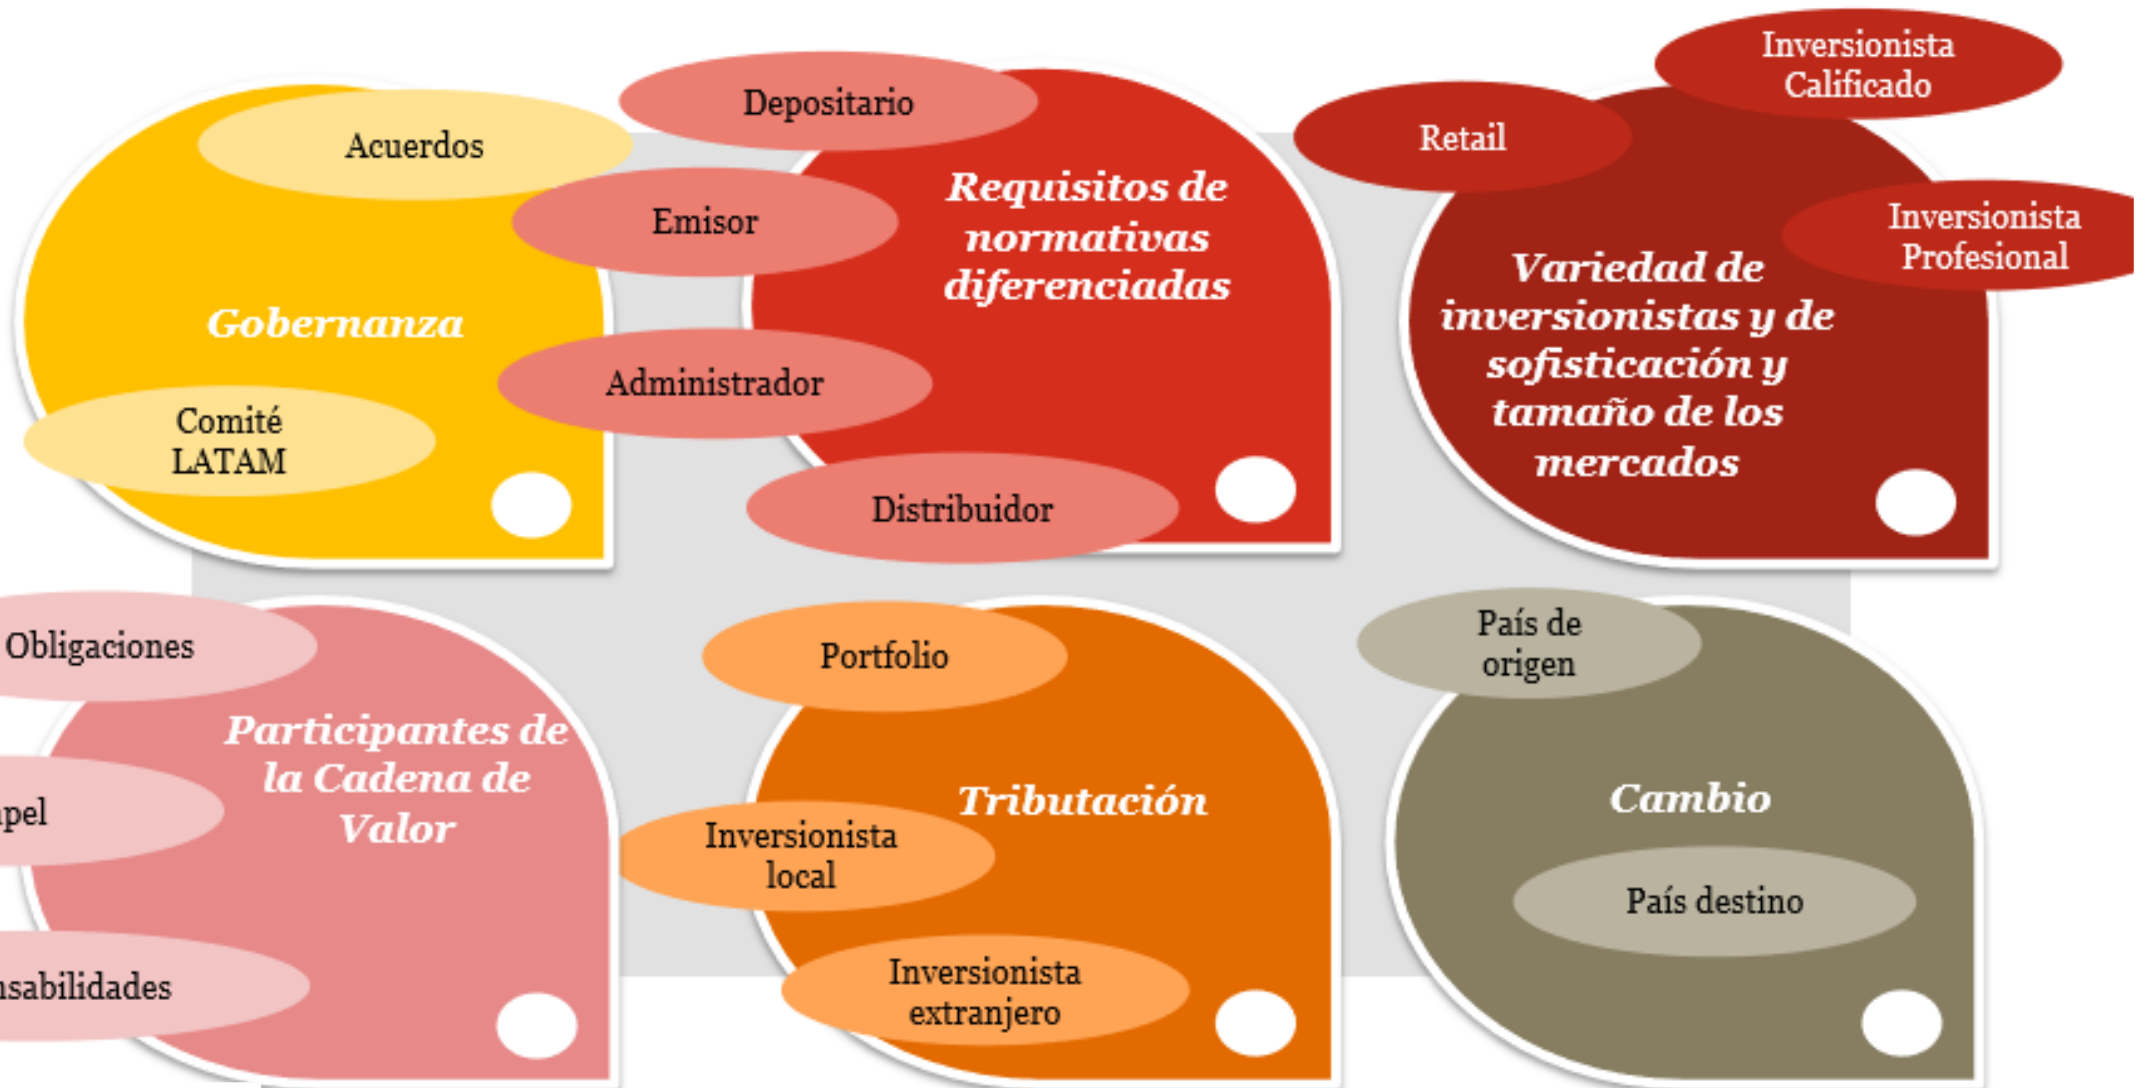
Acuerdos

Gobernanza

Comité LATAM

Depositario

Emisor

Requisitos de normativas diferenciadas

Administrador

Distribuidor

Inversionista Calificado

Retail

Inversionista Profesional

Variedad de inversionistas y de sofisticación y tamaño de los mercados

Obligaciones

Participantes de la Cadena de Valor

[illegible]pel

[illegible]nsabilidades

Portfolio

Tributación

Inversionista local

Inversionista extranjero

País de origen

Cambio

País destino